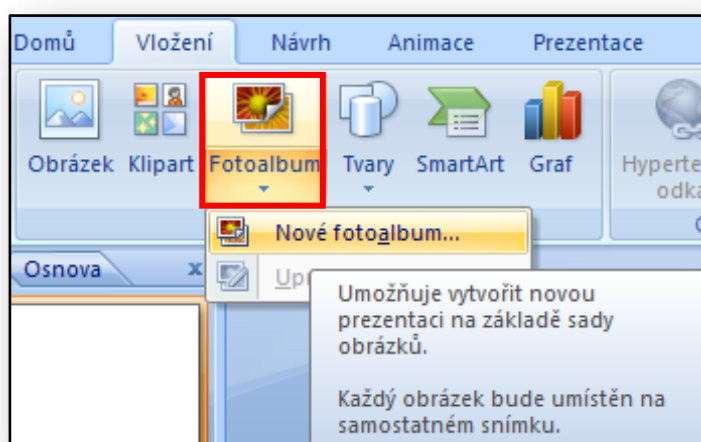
Domů Vložení Návrh Animace Prezentace

Obrázek Klipart Fotoalbum Tvary SmartArt Graf Hyperte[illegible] odka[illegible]

Nové fotoalbum...

Up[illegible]

Osnova x

Umožňuje vytvořit novou prezentaci na základě sady obrázků.

Každý obrázek bude umístěn na samostatném snímku.